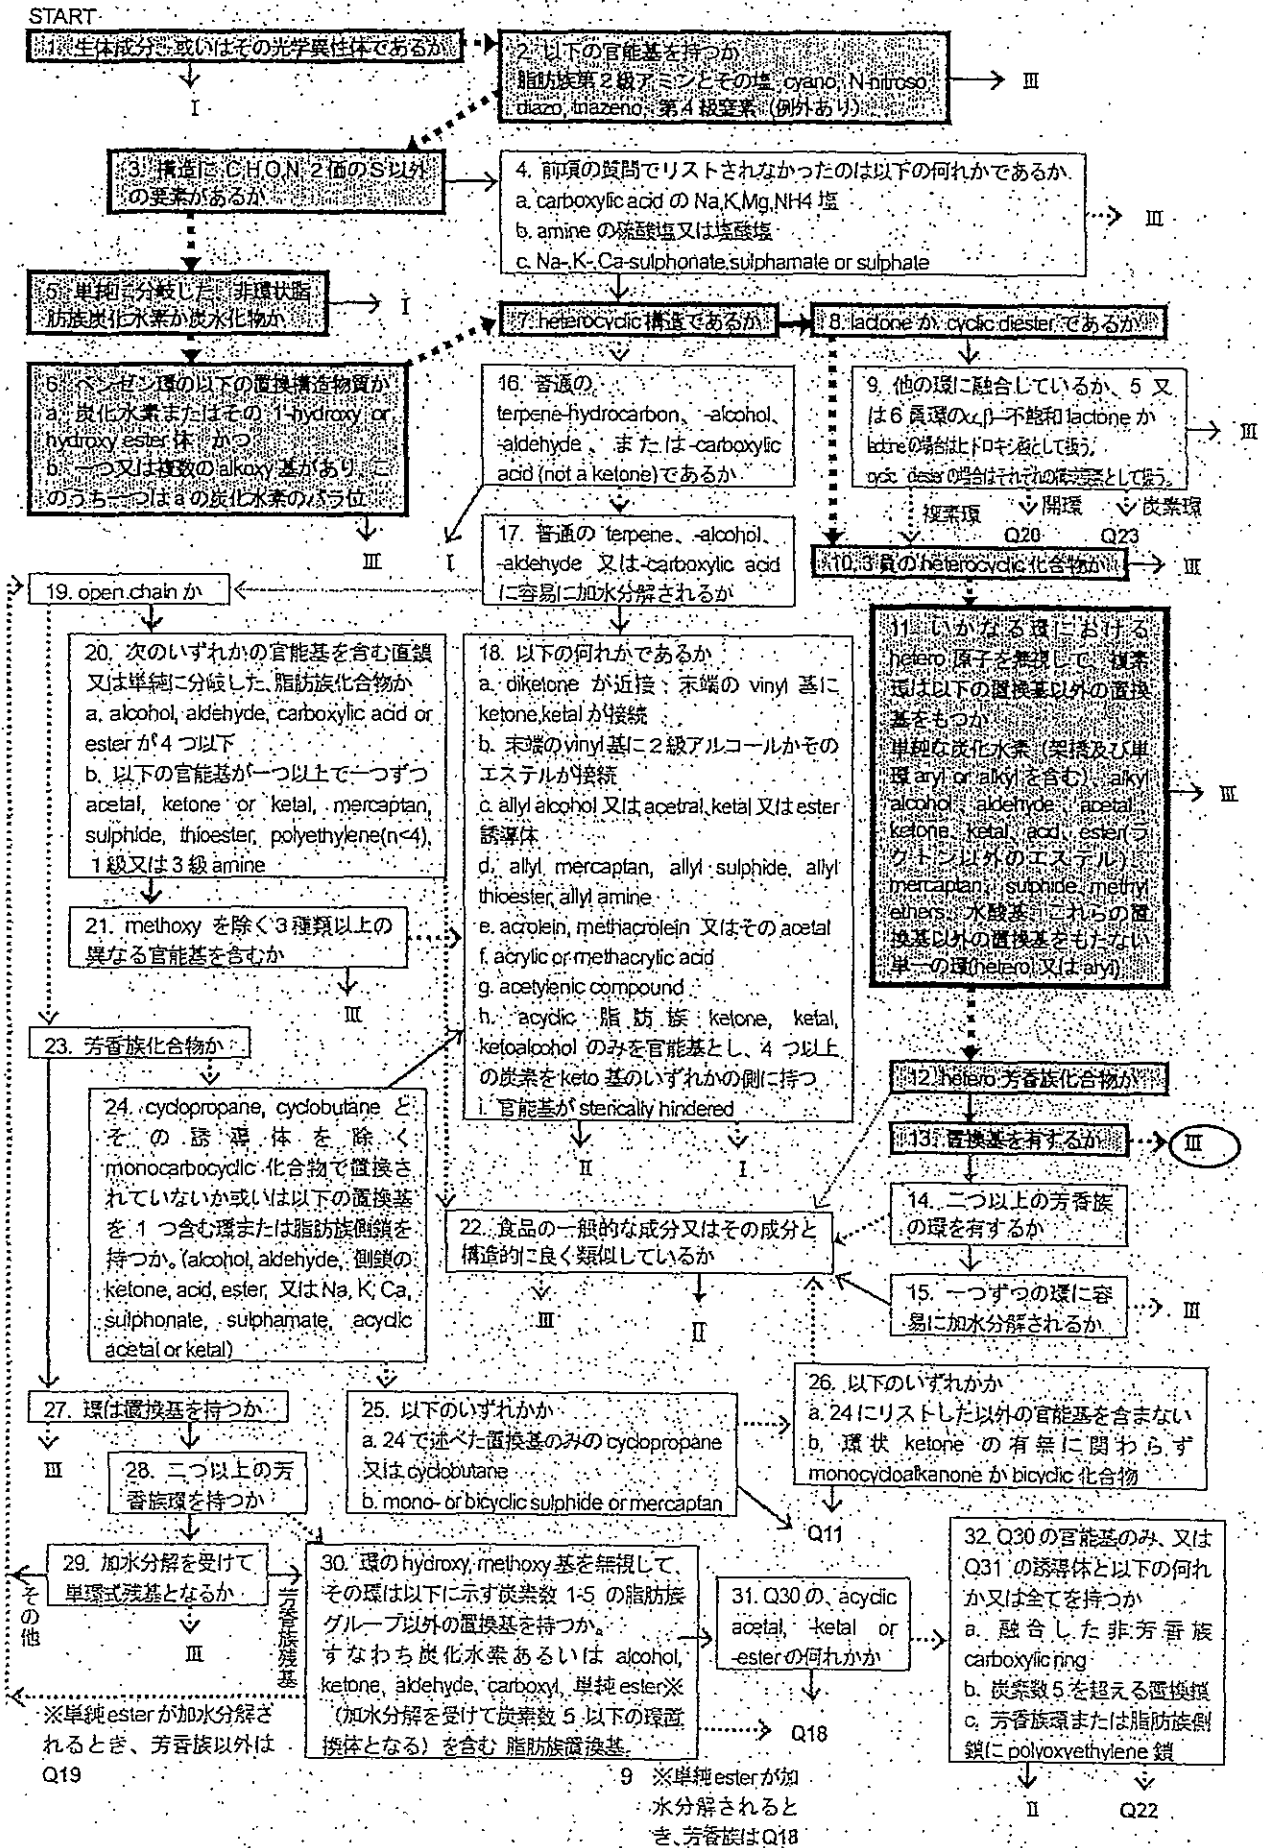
START

1. 生体成分、或いはその光学異性体であるか

I

2. 以下の官能基を持つか
脂肪族第２級アミンとその塩, cyano, N-nitroso, diazo, triazeno, 第４級窒素（例外あり）

III

3. 構造に C,H,O,N, 2価のS以外の要素があるか

4. 前項の質問でリストされなかったのは以下の何れかであるか
a. carboxylic acid の Na,K,Mg,NH4 塩
b. amine の硫酸塩又は塩酸塩
c. Na-, K-, Ca-sulphonate,sulphamate or sulphate

III

5. 単純に分岐した、非環状脂肪族炭化水素が炭水化物か

I

7. heterocyclic 構造であるか

8. lactone か cyclic diester であるか

6. ベンゼン環の以下の置換構造物質か
a. 炭化水素またはその 1-hydroxy or hydroxy ester 体 かつ
b. 一つ又は複数の alkoxy 基があり、このうち一つは a の炭化水素のパラ位

III

16. 普通の terpene-hydrocarbon、-alcohol、-aldehyde、または -carboxylic acid (not a ketone) であるか

I

9. 他の環に融合しているか、5 又は 6 員環の α,β-不飽和 lactone か
lactoneの場合はヒドロキシ酸として扱う。
cyclic diesterの場合はそれぞれの構成要素として扱う。

III

複素環 開環 炭素環
Q20 Q23

17. 普通の terpene、-alcohol、-aldehyde 又は -carboxylic acid に容易に加水分解されるか

10. 3 員の heterocyclic 化合物か

III

19. open chain か

20. 次のいずれかの官能基を含む直鎖又は単純に分岐した、脂肪族化合物か
a. alcohol, aldehyde, carboxylic acid or ester が 4 つ以下
b. 以下の官能基が一つ以上で一つずつ acetal, ketone or ketal, mercaptan, sulphide, thioester, polyethylene(n<4), 1 級又は 3 級 amine

18. 以下の何れかであるか
a. diketone が近接、末端の vinyl 基に ketone,ketal が接続
b. 末端の vinyl 基に２級アルコールかそのエステルが接続
c. allyl alcohol 又は acetral, ketal 又は ester 誘導体
d. allyl mercaptan, allyl sulphide, allyl thioester, allyl amine
e. acrolein, methacrolein 又はその acetal
f. acrylic or methacrylic acid
g. acetylenic compound
h. acyclic 脂肪族 ketone, ketal, ketoalcohol のみを官能基とし、4 つ以上の炭素を keto 基のいずれかの側に持つ
i. 官能基が sterically hindered

II I

11. いかなる環における hetero 原子を無視して、複素環は以下の置換基以外の置換基をもつか
単純な炭化水素（架橋及び単環 aryl or alkyl を含む）、alkyl alcohol, aldehyde, acetal, ketone, ketal, acid, ester(ラクトン以外のエステル) mercaptan, sulphide, methyl ethers、水酸基：これらの置換基以外の置換基をもたない単一の環(hetero 又は aryl)

III

21. methoxy を除く 3 種類以上の異なる官能基を含むか

III

23. 芳香族化合物か

24. cyclopropane, cyclobutane とその誘導体を除く monocarbocyclic 化合物で置換されていないか或いは以下の置換基を 1 つ含む環または脂肪族側鎖を持つか。(alcohol, aldehyde, 側鎖の ketone, acid, ester, 又は Na, K, Ca, sulphonate, sulphamate, acyclic acetal or ketal)

12. hetero 芳香族化合物か

13. 置換基を有するか

III

14. 二つ以上の芳香族の環を有するか

22. 食品の一般的な成分又はその成分と構造的に良く類似しているか

III II

15. 一つずつの環に容易に加水分解されるか

III

27. 環は置換基を持つか

III

25. 以下のいずれかか
a. 24 で述べた置換基のみの cyclopropane 又は cyclobutane
b. mono- or bicyclic sulphide or mercaptan

26. 以下のいずれかか
a. 24 にリストした以外の官能基を含まない
b. 環状 ketone の有無に関わらず monocycloalkanone か bicyclic 化合物

Q11

28. 二つ以上の芳香族環を持つか

29. 加水分解を受けて単環式残基となるか

その他

III

芳香族残基

30. 環の hydroxy, methoxy 基を無視して、その環は以下に示す炭素数 1-5 の脂肪族グループ以外の置換基を持つか。
すなわち炭化水素あるいは alcohol, ketone, aldehyde, carboxyl, 単純 ester※（加水分解を受けて炭素数 5 以下の環置換体となる）を含む 脂肪族置換基。

31. Q30 の、acyclic acetal, ketal or ester の何れかか

32. Q30 の官能基のみ、又は Q31 の誘導体と以下の何れか又は全てを持つか
a. 融合した非芳香族 carboxylic ring
b. 炭素数 5 を超える置換鎖
c. 芳香族環または脂肪族側鎖に polyoxyethylene 鎖

Q18

II Q22

※単純 ester が加水分解されるとき、芳香族以外は Q19

9 ※単純 ester が加水分解されるとき、芳香族は Q18